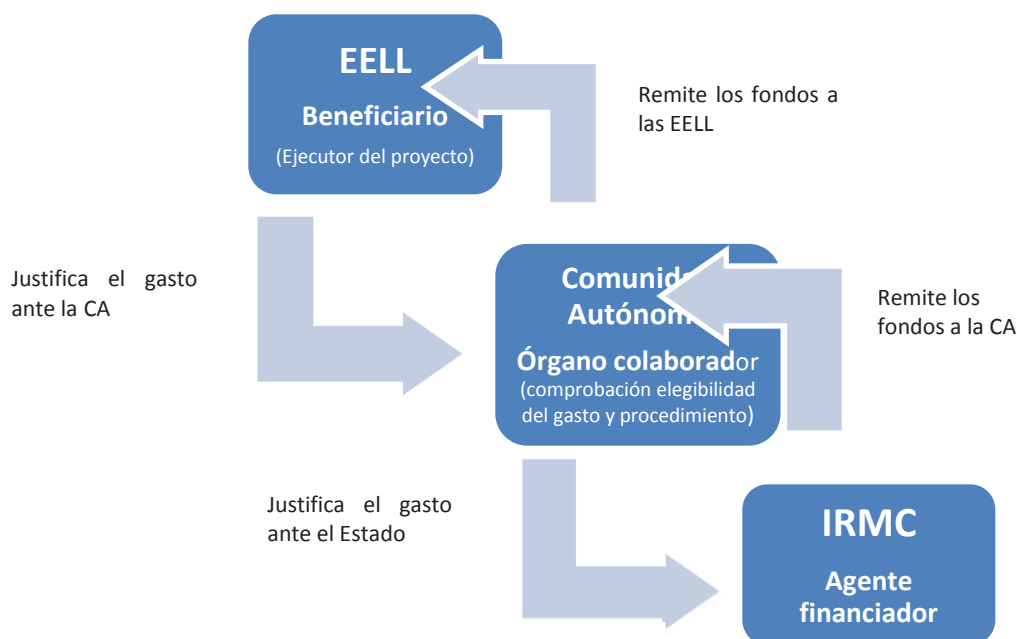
EELL

Beneficiario

(Ejecutor del proyecto)

Remite los fondos a las EELL

Justifica el gasto ante la CA

Comunid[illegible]

Autónom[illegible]

Órgano colaborador

(comprobación elegibilidad del gasto y procedimiento)

Remite los fondos a la CA

Justifica el gasto ante el Estado

IRMC

Agente financiador